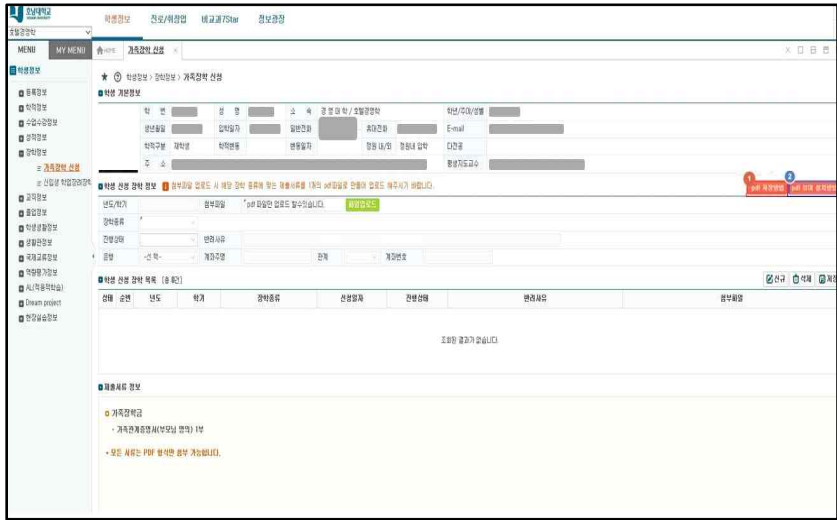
강남대학교

학생정보 진로/취창업 비교과7Star 정보광장

호텔경영학

MENU MY MENU

HOME 가족장학 신청 ×

학생정보

등록정보
학적정보
수업/수강정보
성적정보
장학정보
가족장학 신청
신입생 학업장려장학
교직정보
졸업정보
학생생활정보
생활관정보
국제교류정보
역량평가정보
AL(적용학습)
Dream project
현장실습정보

★ 학생정보 > 장학정보 > 가족장학 신청

학생 기본정보

| 학번 | | 성명 | | 소속 | 경영대학 / 호텔경영학 | 학년/주야/성별 | |
|---|---|---|---|---|---|---|---|
| 생년월일 | | 입학일자 | | 일반전화 | | 휴대전화 | | E-mail | |
| 학적구분 | 재학생 | 학적변동 | | 변동일자 | | 정원 내/외 | 정원내 입학 | 다전공 | |
| 주소 | | | | | | 평생지도교수 | |

학생 신청 장학 정보 첨부파일 업로드 시 해당 장학 종류에 맞는 제출서류를 1개의 pdf파일로 만들어 업로드 해주시기 바랍니다.

1 pdf 저장방법 2 pdf 파일 합치기방법

| 년도/학기 | | 첨부파일 | *pdf 파일만 업로드 할수있습니다. 파일업로드 |
|---|---|---|---|
| 장학종류 | * | | |
| 진행상태 | | 반려사유 | |
| 은행 | -선택- | 계좌주명 | | 관계 | | 계좌번호 | |

학생 신청 장학 목록 (총 0건)

신규 삭제 저장

| 상태 | 순번 | 년도 | 학기 | 장학종류 | 신청일자 | 진행상태 | 반려사유 | 첨부파일 |
|---|---|---|---|---|---|---|---|---|

조회된 결과가 없습니다.

제출서류 정보

가족장학금
- 가족관계증명서(부모님 명의) 1부

* 모든 서류는 PDF 형식만 첨부 가능합니다.